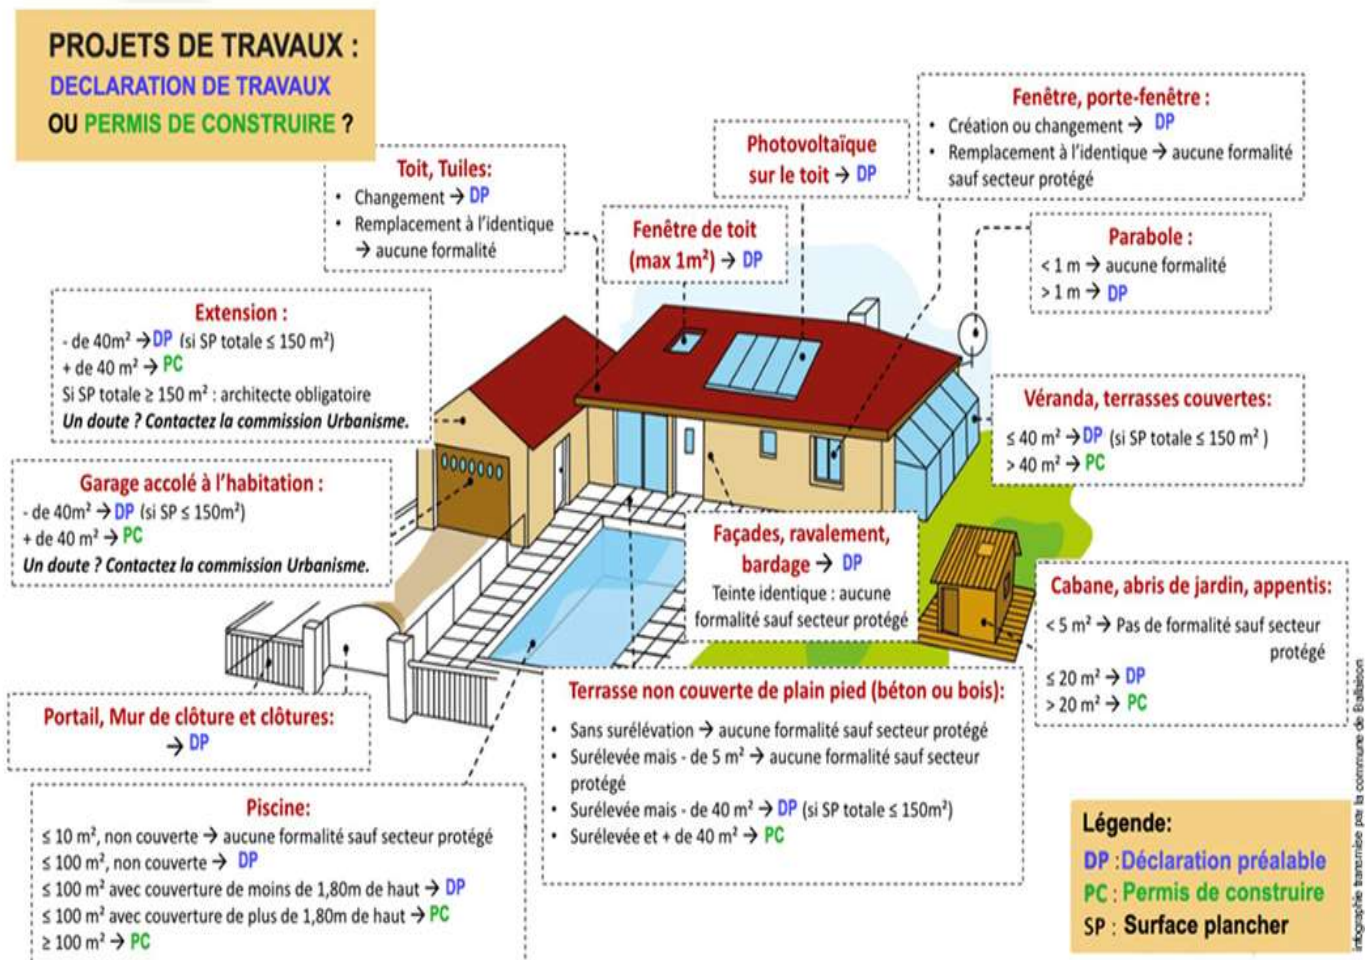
PROJETS DE TRAVAUX :
DECLARATION DE TRAVAUX
OU PERMIS DE CONSTRUIRE ?

Toit, Tuiles:
• Changement → DP
• Remplacement à l'identique → aucune formalité

Photovoltaïque sur le toit → DP

Fenêtre, porte-fenêtre :
• Création ou changement → DP
• Remplacement à l'identique → aucune formalité sauf secteur protégé

Fenêtre de toit (max 1m²) → DP

Parabole :
< 1 m → aucune formalité
> 1 m → DP

Extension :
- de 40m² → DP (si SP totale ≤ 150 m²)
+ de 40 m² → PC
Si SP totale ≥ 150 m² : architecte obligatoire
Un doute ? Contactez la commission Urbanisme.

Véranda, terrasses couvertes:
≤ 40 m² → DP (si SP totale ≤ 150 m² )
> 40 m² → PC

Garage accolé à l'habitation :
- de 40m² → DP (si SP ≤ 150m²)
+ de 40 m² → PC
Un doute ? Contactez la commission Urbanisme.

Façades, ravalement, bardage → DP
Teinte identique : aucune formalité sauf secteur protégé

Cabane, abris de jardin, appentis:
< 5 m² → Pas de formalité sauf secteur protégé
≤ 20 m² → DP
> 20 m² → PC

Portail, Mur de clôture et clôtures:
→ DP

Terrasse non couverte de plain pied (béton ou bois):
• Sans surélévation → aucune formalité sauf secteur protégé
• Surélevée mais - de 5 m² → aucune formalité sauf secteur protégé
• Surélevée mais - de 40 m² → DP (si SP totale ≤ 150m²)
• Surélevée et + de 40 m² → PC

Piscine:
≤ 10 m², non couverte → aucune formalité sauf secteur protégé
≤ 100 m², non couverte → DP
≤ 100 m² avec couverture de moins de 1,80m de haut → DP
≤ 100 m² avec couverture de plus de 1,80m de haut → PC
≥ 100 m² → PC

Légende:
DP : Déclaration préalable
PC : Permis de construire
SP : Surface plancher

Infographie transmise par la commune de Balbigny